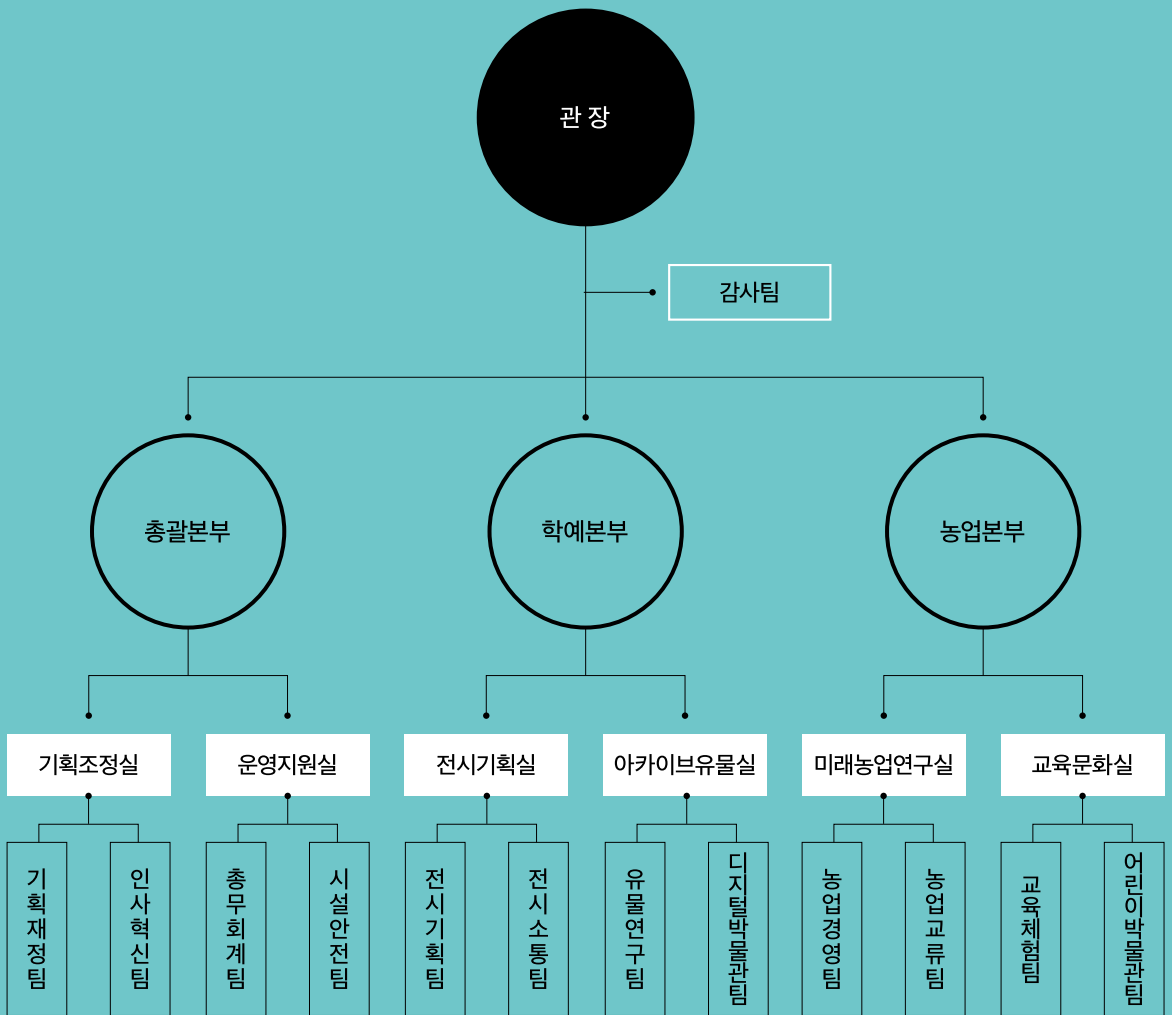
관 장

감사팀

총괄본부

학예본부

농업본부

기획조정실

운영지원실

전시기획실

아카이브유물실

미래농업연구실

교육문화실

기획재정팀

인사혁신팀

총무회계팀

시설안전팀

전시기획팀

전시소통팀

유물연구팀

디지털박물관팀

농업경영팀

농업교류팀

교육체험팀

어린이박물관팀